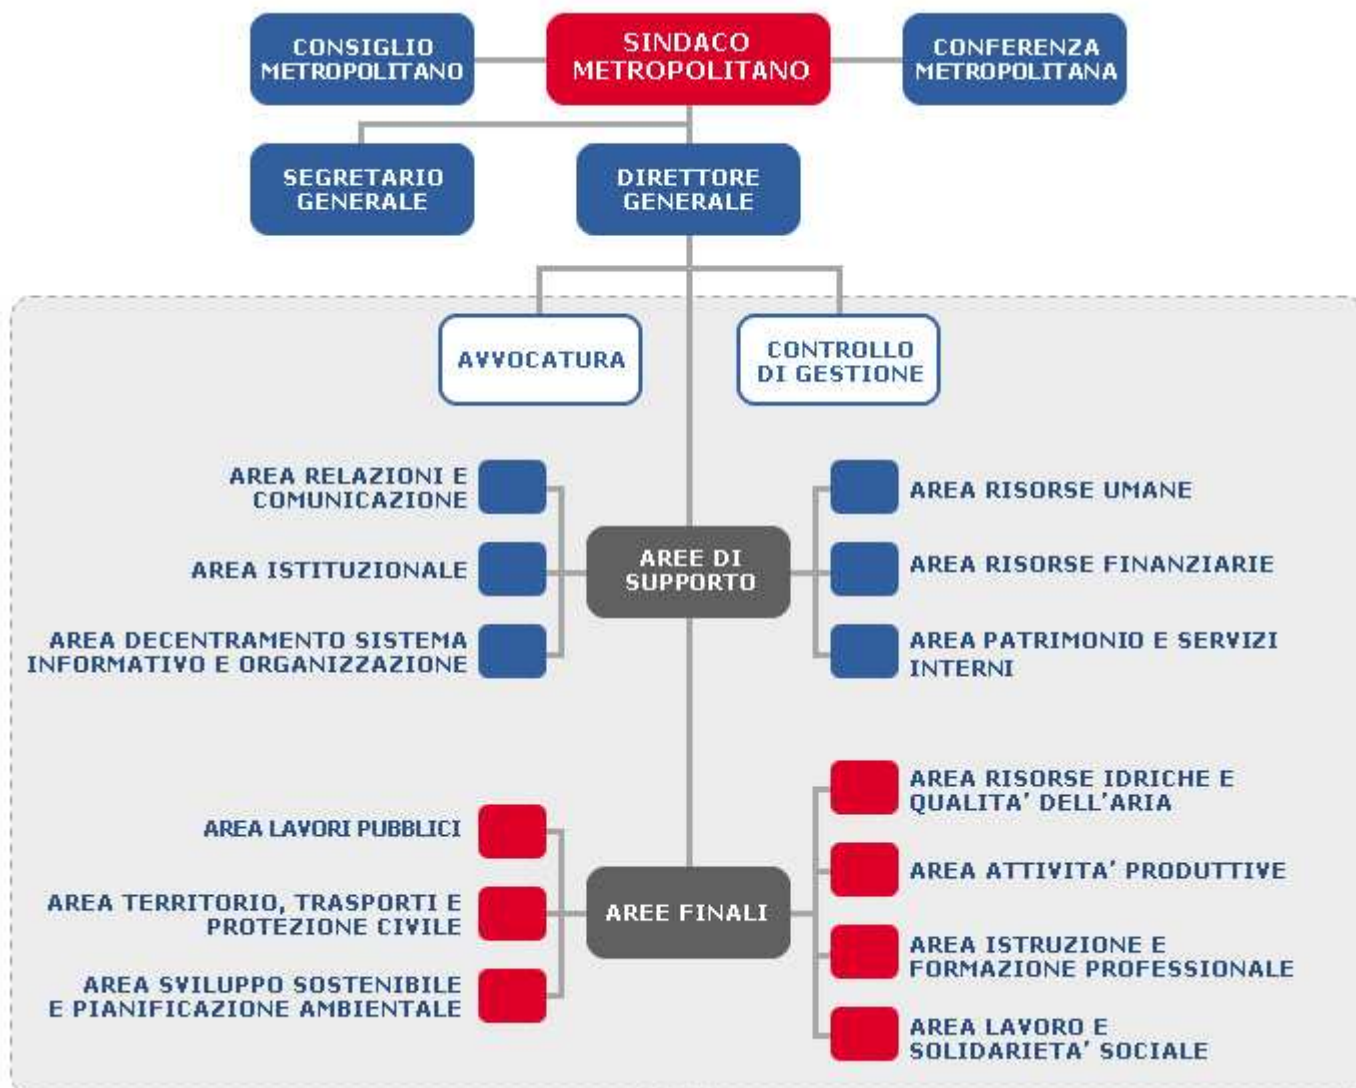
CONSIGLIO METROPOLITANO

SINDACO METROPOLITANO

CONFERENZA METROPOLITANA

SEGRETARIO GENERALE

DIRETTORE GENERALE

AVVOCATURA

CONTROLLO DI GESTIONE

AREA RELAZIONI E COMUNICAZIONE

AREA ISTITUZIONALE

AREA DECENTRAMENTO SISTEMA INFORMATIVO E ORGANIZZAZIONE

AREE DI SUPPORTO

AREA RISORSE UMANE

AREA RISORSE FINANZIARIE

AREA PATRIMONIO E SERVIZI INTERNI

AREA LAVORI PUBBLICI

AREA TERRITORIO, TRASPORTI E PROTEZIONE CIVILE

AREA SVILUPPO SOSTENIBILE E PIANIFICAZIONE AMBIENTALE

AREE FINALI

AREA RISORSE IDRICHE E QUALITA' DELL'ARIA

AREA ATTIVITA' PRODUTTIVE

AREA ISTRUZIONE E FORMAZIONE PROFESSIONALE

AREA LAVORO E SOLIDARIETA' SOCIALE